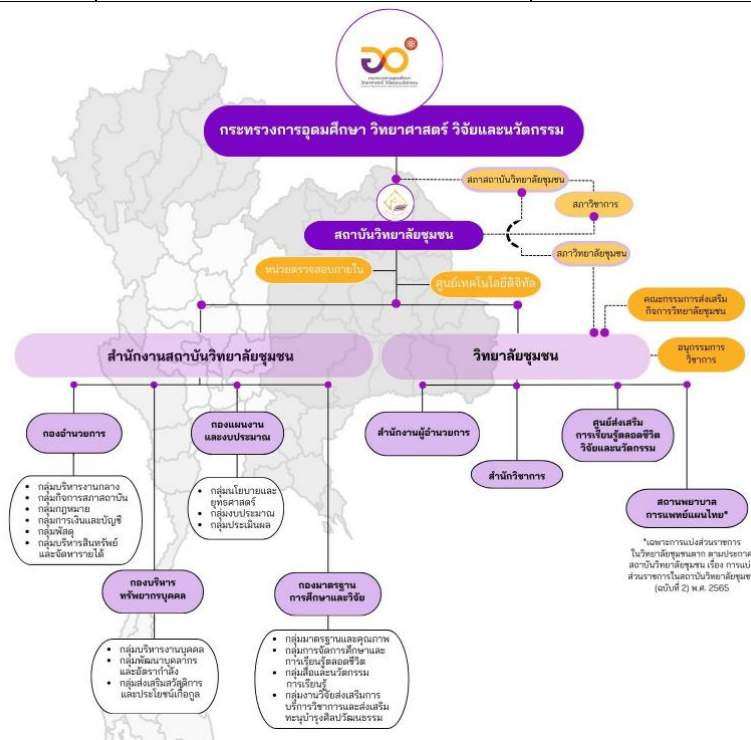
กระทรวงการอุดมศึกษา วิทยาศาสตร์ วิจัยและนวัตกรรม

สภาสถาบันวิทยาลัยชุมชน

สภาวิชาการ

สถาบันวิทยาลัยชุมชน

สภาวิทยาลัยชุมชน

หน่วยตรวจสอบภายใน

ศูนย์เทคโนโลยีดิจิทัล

คณะกรรมการส่งเสริมกิจการวิทยาลัยชุมชน

สำนักงานสถาบันวิทยาลัยชุมชน

วิทยาลัยชุมชน

อนุกรรมการวิชาการ

กองอำนวยการ

- กลุ่มบริหารงานกลาง
- กลุ่มกิจการสภาสถาบัน
- กลุ่มกฎหมาย
- กลุ่มการเงินและบัญชี
- กลุ่มพัสดุ
- กลุ่มบริหารสินทรัพย์และจัดหารายได้

กองแผนงานและงบประมาณ

- กลุ่มนโยบายและยุทธศาสตร์
- กลุ่มงบประมาณ
- กลุ่มประเมินผล

กองบริหารทรัพยากรบุคคล

- กลุ่มบริหารงานบุคคล
- กลุ่มพัฒนาบุคลากรและอัตรากำลัง
- กลุ่มส่งเสริมสวัสดิการและประโยชน์เกื้อกูล

กองมาตรฐานการศึกษาและวิจัย

- กลุ่มมาตรฐานและคุณภาพ
- กลุ่มการจัดการศึกษาและการเรียนรู้ตลอดชีวิต
- กลุ่มสื่อและนวัตกรรมการเรียนรู้
- กลุ่มงานวิจัยส่งเสริมการบริการวิชาการและส่งเสริมทะนุบำรุงศิลปวัฒนธรรม

สำนักงานผู้อำนวยการ

สำนักวิชาการ

ศูนย์ส่งเสริมการเรียนรู้ตลอดชีวิต วิจัยและนวัตกรรม

สถานพยาบาลการแพทย์แผนไทย*

*เฉพาะการแบ่งส่วนราชการในวิทยาลัยชุมชนสตูล ตามประกาศสถาบันวิทยาลัยชุมชน เรื่อง การแบ่งส่วนราชการในสถาบันวิทยาลัยชุมชน (ฉบับที่ 2) พ.ศ. 2565